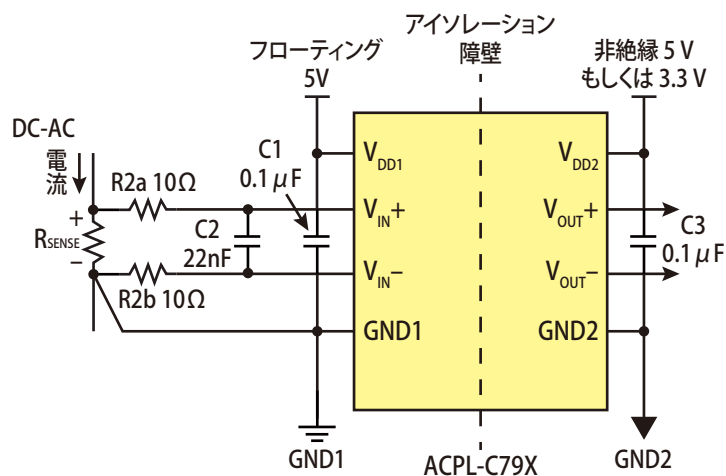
アイソレーション 障壁

フローティング 5V

非絶縁 5 V もしくは 3.3 V

DC-AC 電流

C1 0.1 μF

$V_{DD1}$

$V_{DD2}$

R2a 10Ω

+

$R_{SENSE}$

−

C2 22nF

$V_{IN}+$

$V_{OUT}+$

C3 0.1 μF

$V_{IN}-$

$V_{OUT}-$

R2b 10Ω

GND1

GND2

GND1

ACPL-C79X

GND2